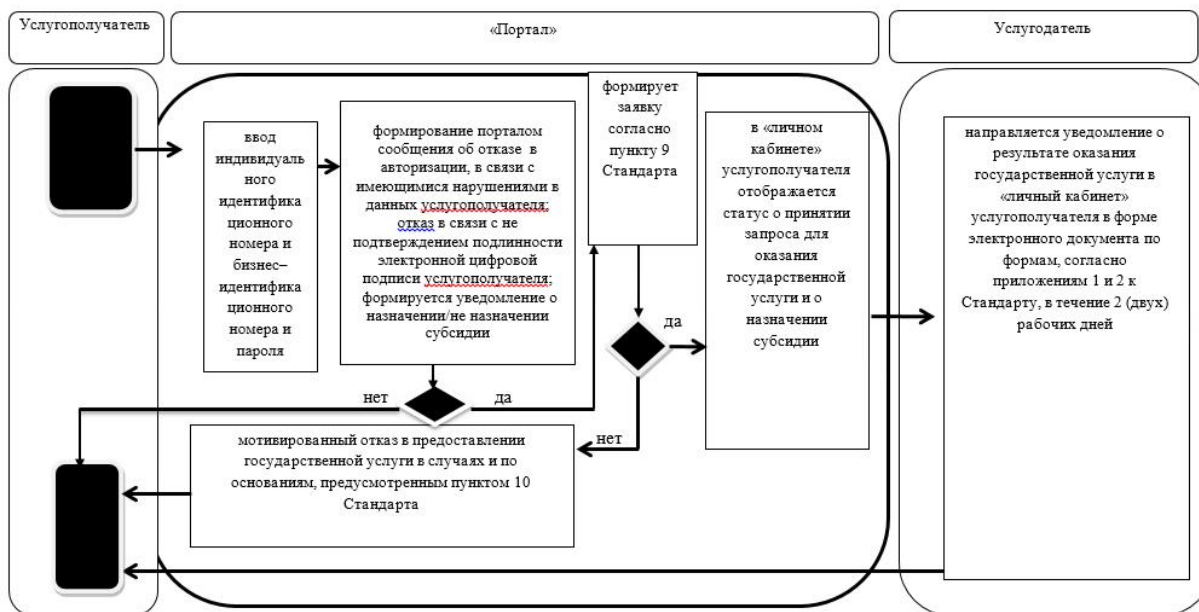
Услугополучатель

«Портал»

Услугодатель

ввод индивидуального идентификационного номера и бизнес–идентификационного номера и пароля

формирование порталом сообщения об отказе в авторизации, в связи с имеющимися нарушениями в данных услугополучателя; отказ в связи с не подтверждением подлинности электронной цифровой подписи услугополучателя; формируется уведомление о назначении/не назначении субсидии

формирует заявку согласно пункту 9 Стандарта

в «личном кабинете» услугополучателя отображается статус о принятии запроса для оказания государственной услуги и о назначении субсидии

направляется уведомление о результате оказания государственной услуги в «личный кабинет» услугополучателя в форме электронного документа по формам, согласно приложениям 1 и 2 к Стандарту, в течение 2 (двух) рабочих дней

да

нет

да

нет

мотивированный отказ в предоставлении государственной услуги в случаях и по основаниям, предусмотренным пунктом 10 Стандарта